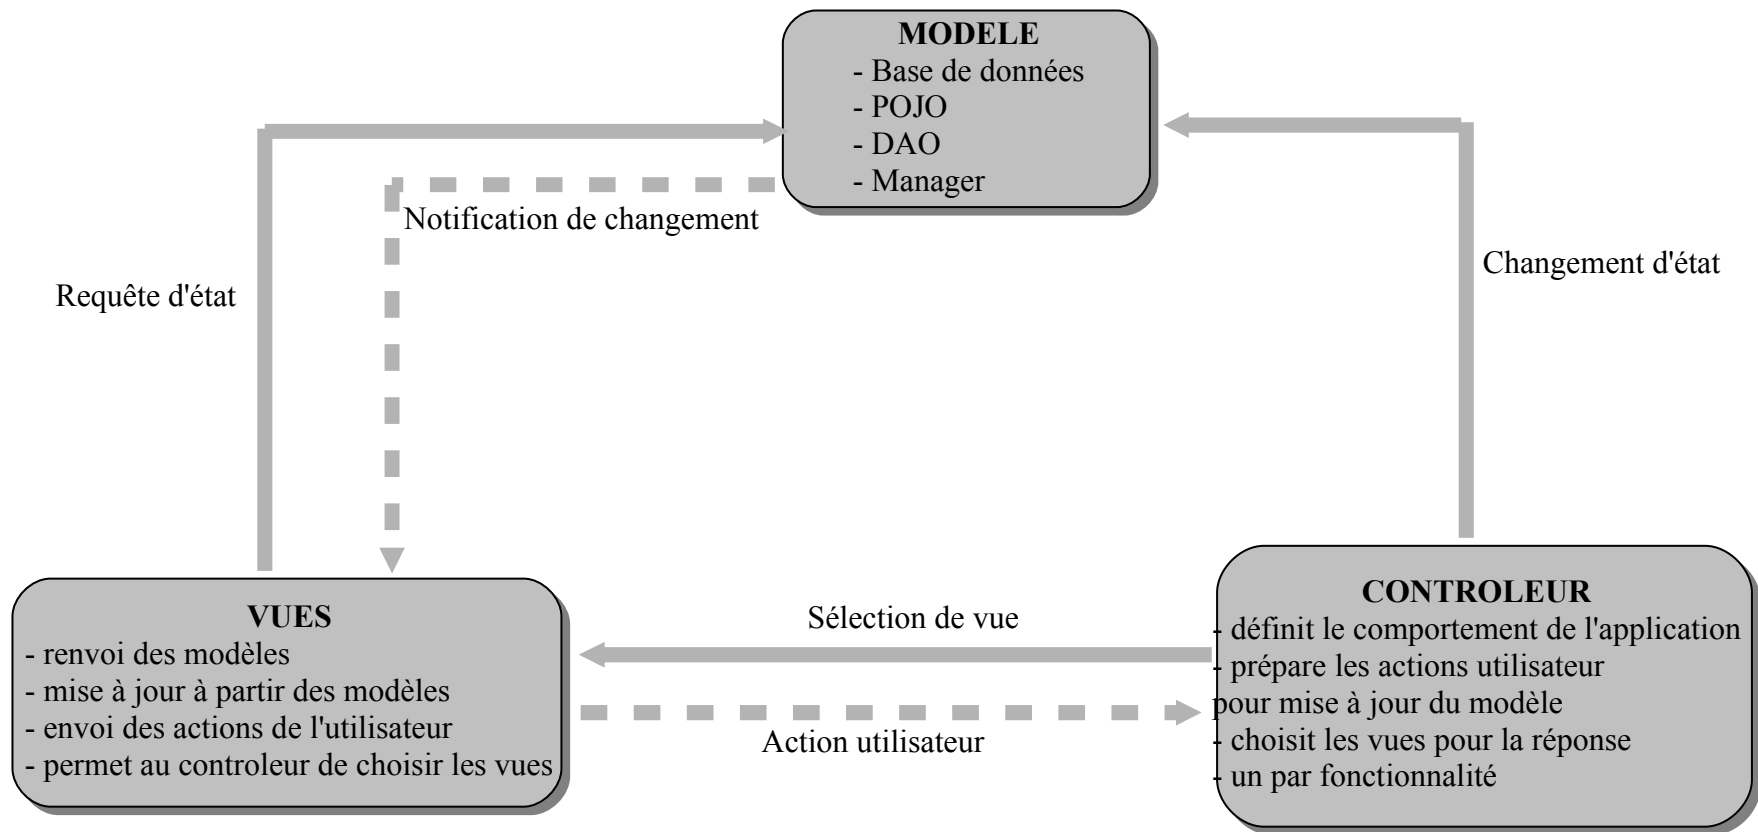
MODELE
- Base de données
- POJO
- DAO
- Manager

Notification de changement

Requête d'état

Changement d'état

VUES
- renvoi des modèles
- mise à jour à partir des modèles
- envoi des actions de l'utilisateur
- permet au controleur de choisir les vues

Sélection de vue

Action utilisateur

CONTROLEUR
- définit le comportement de l'application
- prépare les actions utilisateur pour mise à jour du modèle
- choisit les vues pour la réponse
- un par fonctionnalité